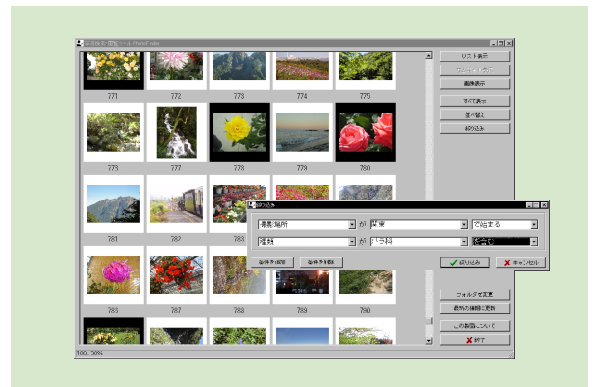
写真表示画面 — PhotoFolio

771
772
773
774
775
776
777
778
779
780
781
782
785
787
788
789
790

リスト表示
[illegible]
画像表示
すべて表示
並べ替え
絞り込み
フォルダの変更
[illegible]
この画面について
終了

100, 50%

絞り込み
撮影場所 が 関東 で始まる
種類 が バラ科 を含む
条件の追加
条件の削除
絞り込み
キャンセル